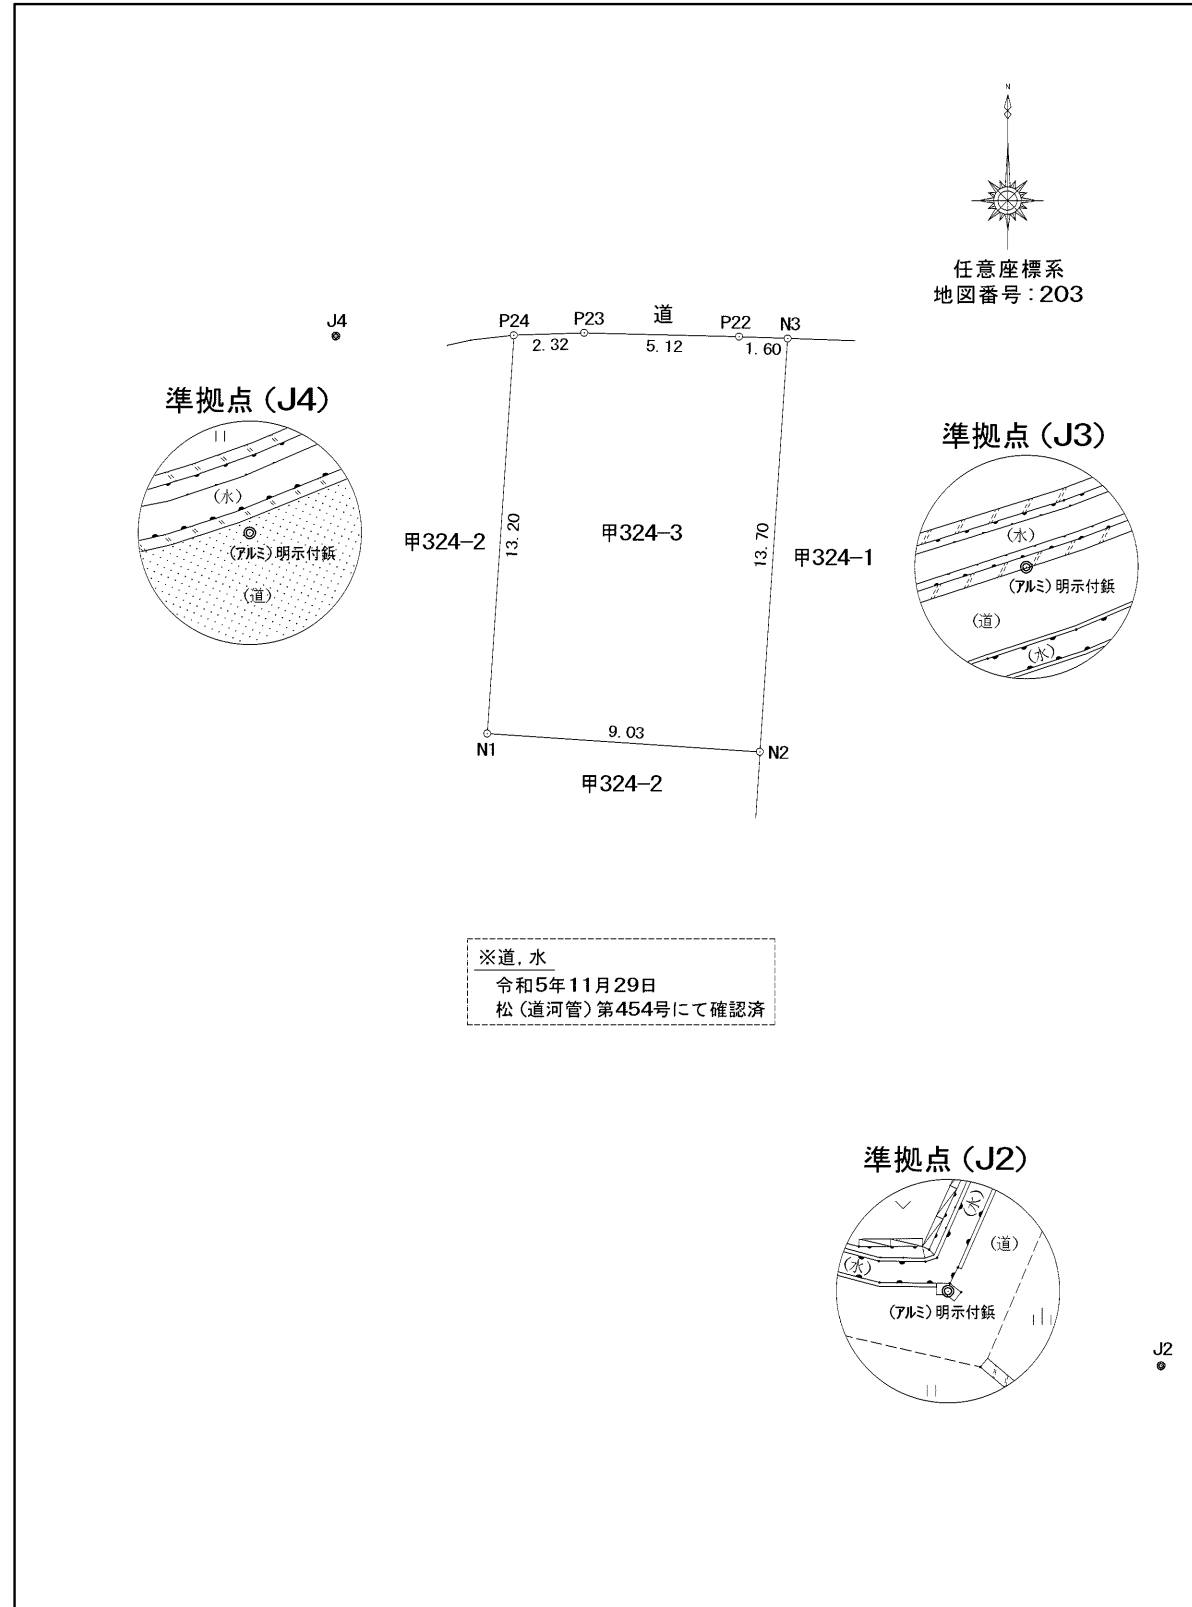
N

任意座標系
地図番号：203

J4

P24 P23 道 P22 N3

2.32 5.12 1.60

準拠点（J4）

(水)

(アルミ)明示付鋲

(道)

甲324−2

13.20

甲324−3

13.70

甲324−1

準拠点（J3）

(水)

(アルミ)明示付鋲

(道)

(水)

N1 9.03 N2

甲324−2

※道，水
令和5年11月29日
松（道河管）第454号にて確認済

準拠点（J2）

(水)

(道)

(水)

(アルミ)明示付鋲

J2